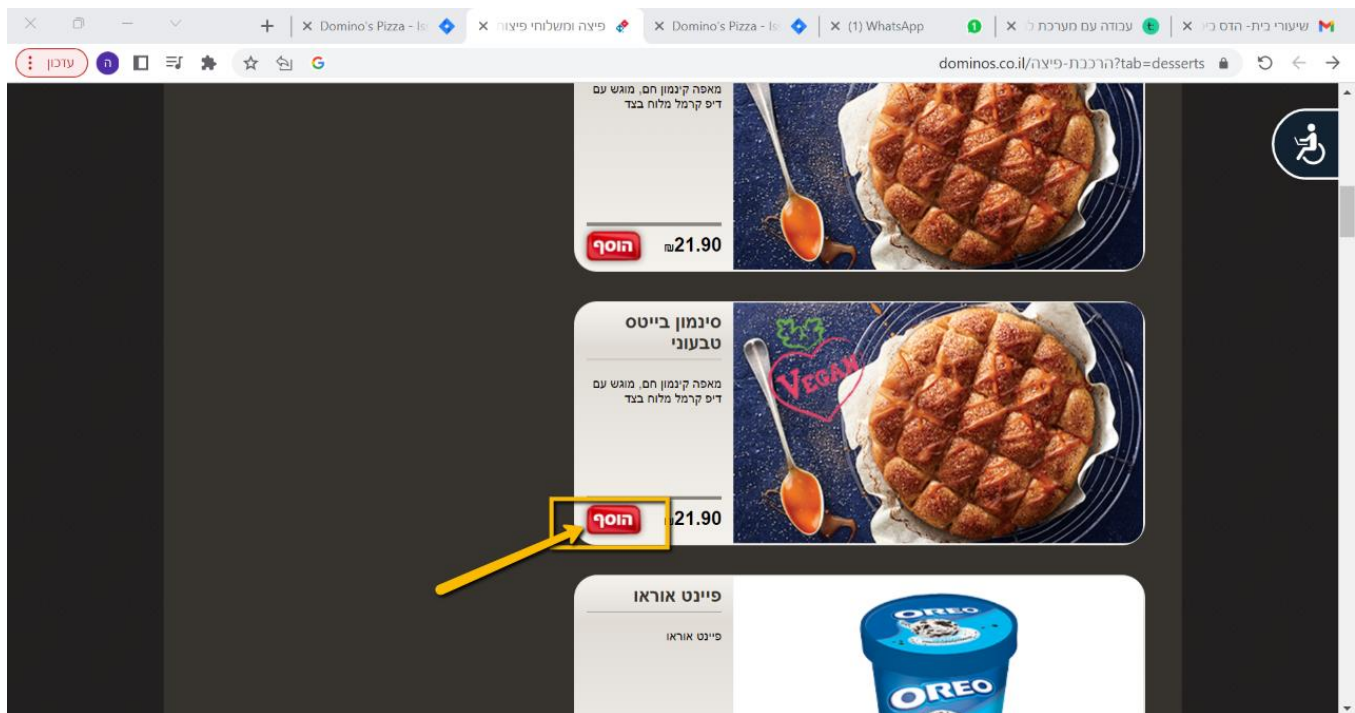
שיעורי בית- הדס כ
עבודה עם מערכת ל
(1) WhatsApp
Domino's Pizza - Is
פיצה ומשלוחי פיצה
Domino's Pizza - Is

dominos.co.il/הרכבת-פיצה?tab=desserts
עדכון
ה

מאפה קינמון חם, מוגש עם דיפ קרמל מלוח בצד

₪21.90
הוסף

סינמון בייטס טבעוני

VEGAN

מאפה קינמון חם, מוגש עם דיפ קרמל מלוח בצד

₪21.90
הוסף

פיינט אוראו

פיינט אוראו

OREO
OREO